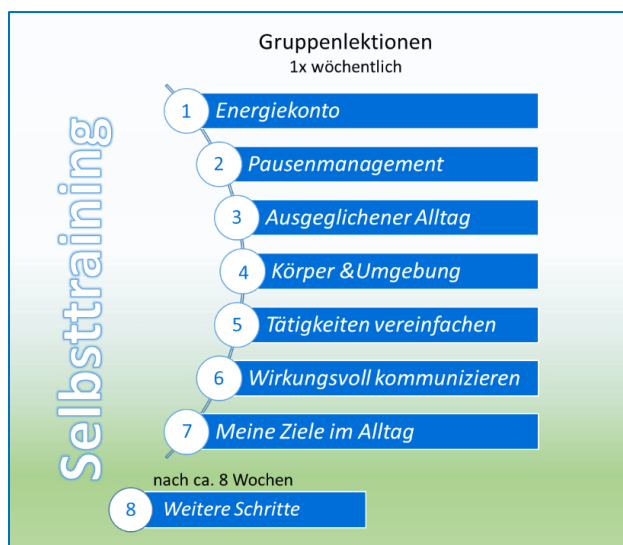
Gruppenlektionen
1x wöchentlich

Selbsttraining

1 Energiekonto

2 Pausenmanagement

3 Ausgeglichener Alltag

4 Körper &Umgebung

5 Tätigkeiten vereinfachen

6 Wirkungsvoll kommunizieren

7 Meine Ziele im Alltag

nach ca. 8 Wochen

8 Weitere Schritte